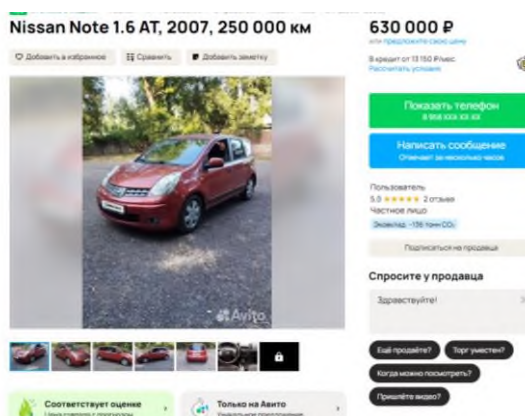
Nissan Note 1.6 AT, 2007, 250 000 км

Добавить в избранное
Сравнить
Добавить заметку

630 000 ₽
или предложите свою цену

В кредит от 13 150 ₽/мес
Рассчитать условия

Показать телефон
8 958 XXX-XX-XX

Написать сообщение
Отвечает за несколько часов

Пользователь
5.0 ★★★★★ 2 отзыва
Частное лицо
Эковклад −136 тонн CO₂

Подписаться на продавца

Спросите у продавца

Здравствуйте!

Ещё продаёте?
Торг уместен?
Когда можно посмотреть?
Пришлёте видео?

Avito

Соответствует оценке
Цена совпала с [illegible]

Только на Авито
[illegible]